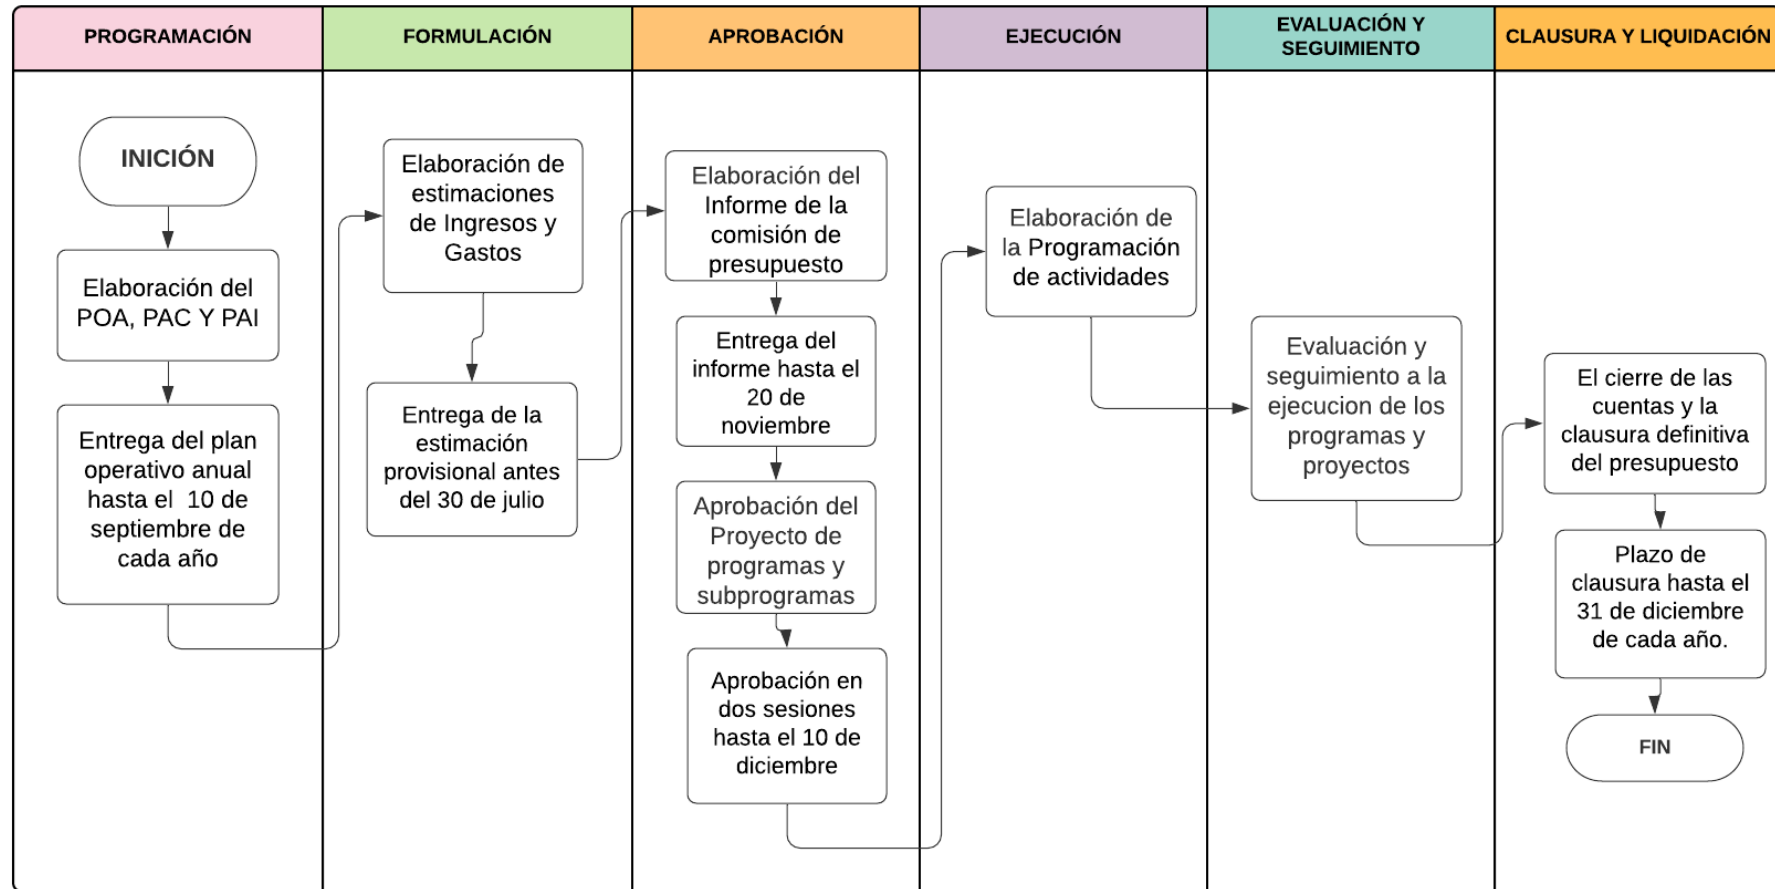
PROGRAMACIÓN

INICIÓN

Elaboración del POA, PAC Y PAI

Entrega del plan operativo anual hasta el 10 de septiembre de cada año

FORMULACIÓN

Elaboración de estimaciones de Ingresos y Gastos

Entrega de la estimación provisional antes del 30 de julio

APROBACIÓN

Elaboración del Informe de la comisión de presupuesto

Entrega del informe hasta el 20 de noviembre

Aprobación del Proyecto de programas y subprogramas

Aprobación en dos sesiones hasta el 10 de diciembre

EJECUCIÓN

Elaboración de la Programación de actividades

EVALUACIÓN Y SEGUIMIENTO

Evaluación y seguimiento a la ejecucion de los programas y proyectos

CLAUSURA Y LIQUIDACIÓN

El cierre de las cuentas y la clausura definitiva del presupuesto

Plazo de clausura hasta el 31 de diciembre de cada año.

FIN